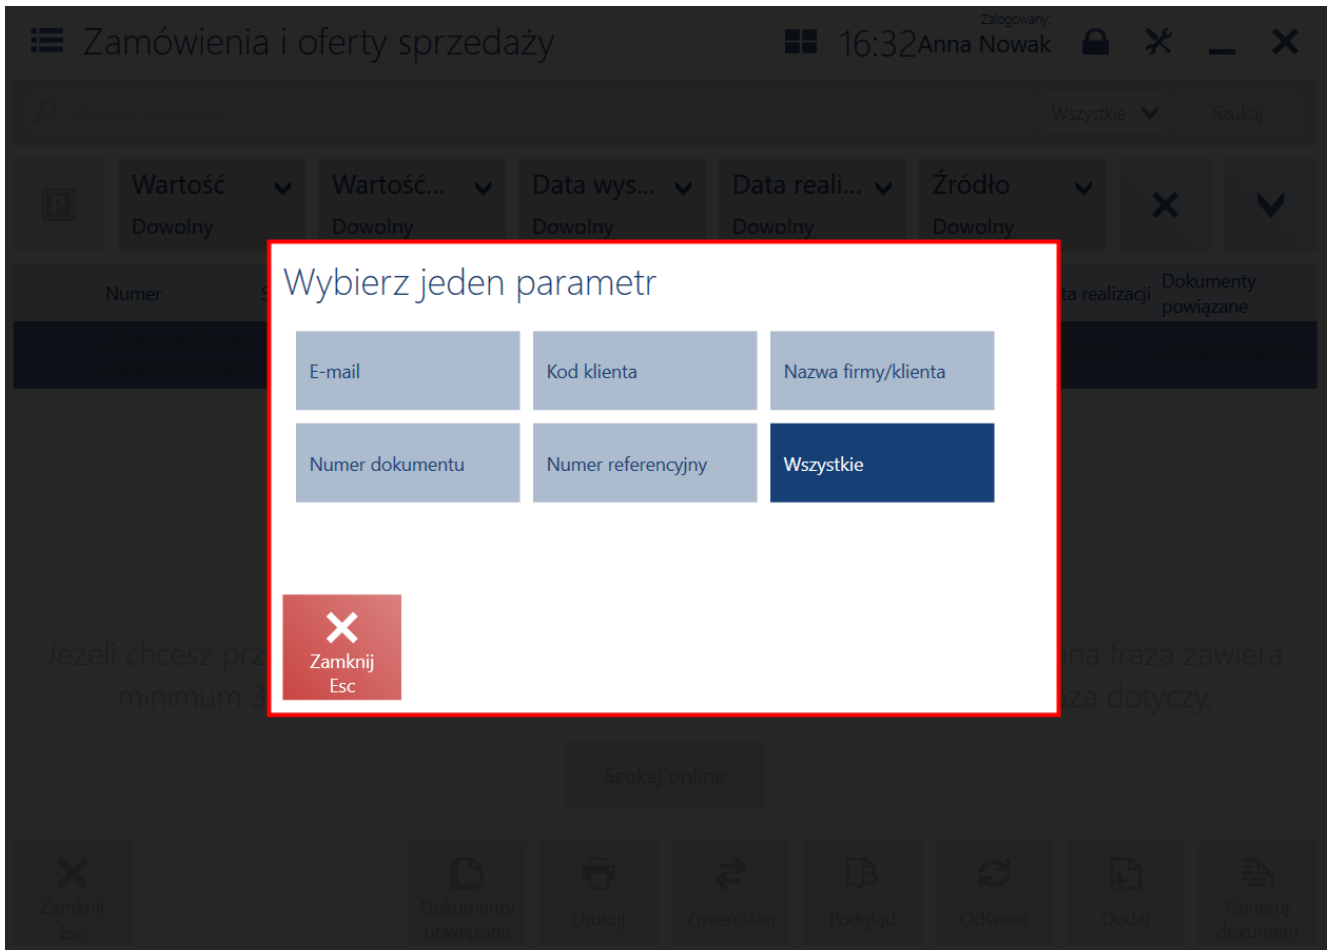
Zamówienia i oferty sprzedaży

16:32 Zalogowany: Anna Nowak

Wszystkie Szukaj

Wartość Dowolny
Wartość... Dowolny
Data wys... Dowolny
Data reali... Dowolny
Źródło Dowolny

Numer
ta realizacji
Dokumenty powiązane

Wybierz jeden parametr

E-mail
Kod klienta
Nazwa firmy/klienta
Numer dokumentu
Numer referencyjny
Wszystkie

Zamknij Esc

Jeżeli chcesz prz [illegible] na fraza zawiera minimum 3 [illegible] za dotyczy.

Szukaj online

Zamknij Esc
Dokumenty powiązane
Drukuj
Zmień stan
Podgląd
Odśwież
Dodaj
Generuj dokument